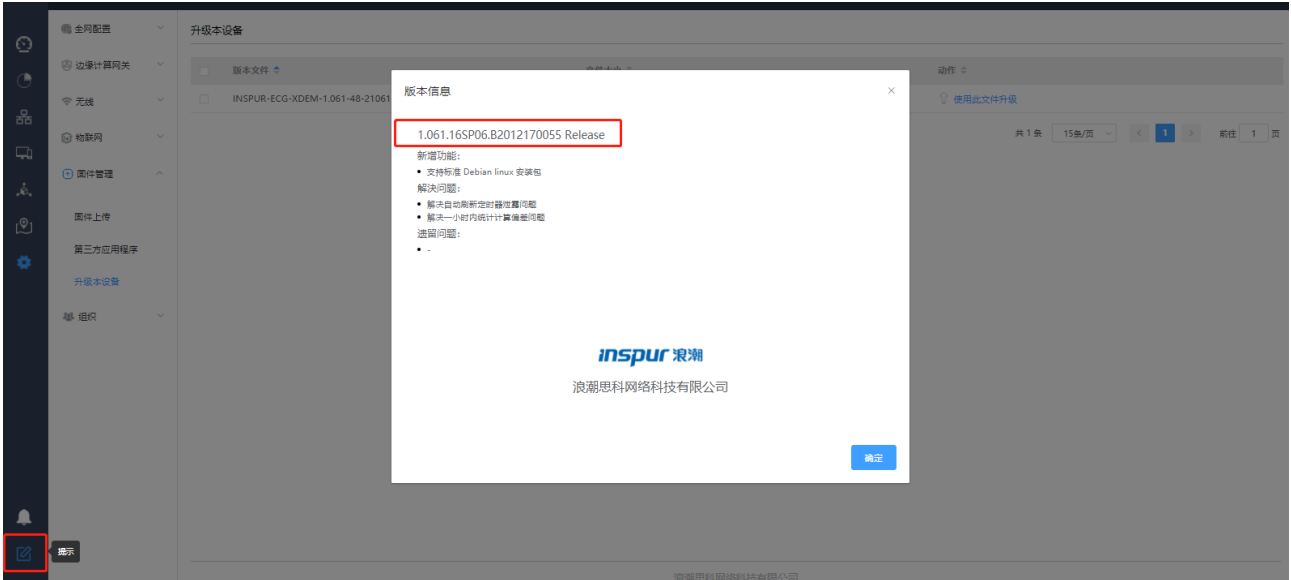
全网配置
边缘计算网关
无线
物联网
固件管理
固件上传
第三方应用程序
升级本设备
组织

升级本设备

版本文件
动作
INSPUR-ECG-XDEM-1.061-48-21061
使用此文件升级
共 1 条
15条/页
1
前往
1
页

版本信息
×
1.061.16SP06.B2012170055 Release
新增功能：
• 支持标准 Debian linux 安装包
解决问题：
• 解决自动刷新定时器泄露问题
• 解决一小时内统计计算偏差问题
遗留问题：
• -

inspur 浪潮
浪潮思科网络科技有限公司

确定

提示

浪潮思科网络科技有限公司